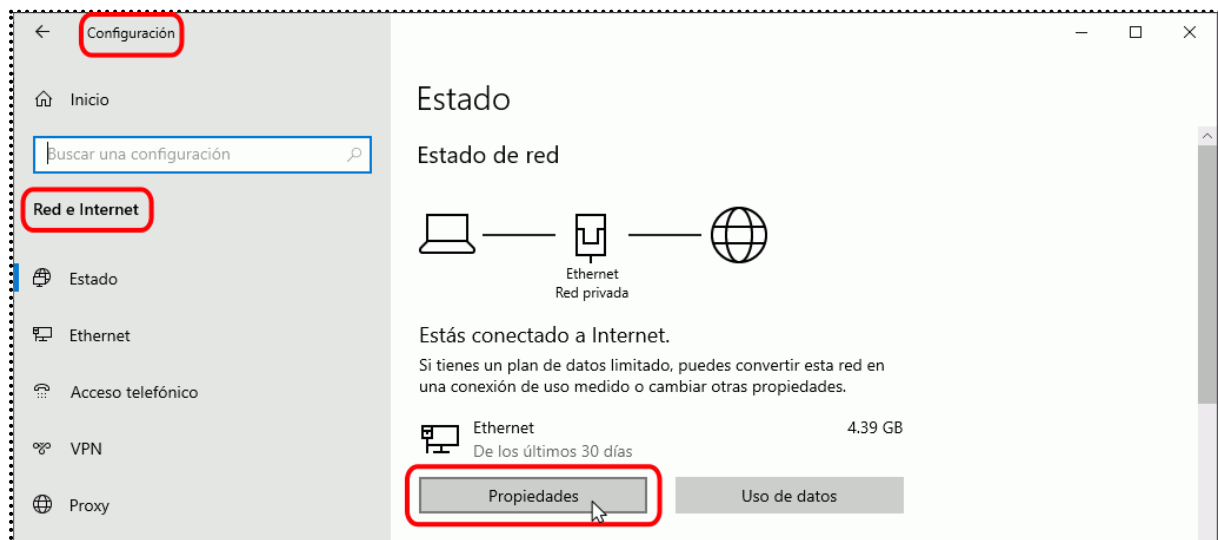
Configuración

Inicio

Buscar una configuración

Red e Internet

Estado

Ethernet

Acceso telefónico

VPN

Proxy

Estado

Estado de red

Ethernet
Red privada

Estás conectado a Internet.

Si tienes un plan de datos limitado, puedes convertir esta red en una conexión de uso medido o cambiar otras propiedades.

Ethernet
De los últimos 30 días

4.39 GB

Propiedades

Uso de datos